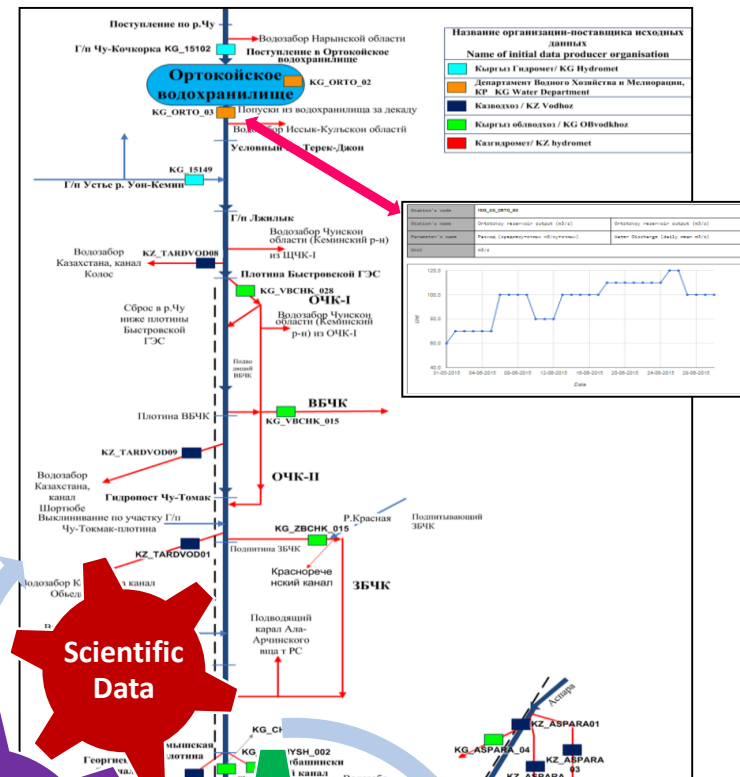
Поступление по р.Чу

Водозабор Нарынской области

Г/п Чу-Кочкорка KG_15102

Поступление в Ортокойское водохранилище

Ортокойское водохранилище

KG_ORTO_02

KG_ORTO_03

Попуски из водохранилища за декаду

Водозабор Иссык-Кульской областей

Условный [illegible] Терек-Джон

KG_15149

Г/п Устье р. Уон-Кемин

Г/п Джилык

Водозабор Чуйской области (Кеминский р-н) из ЩЧК-I

Водозабор Казахстана, канал Колос

KZ_TARDVOD08

Плотина Быстровской ГЭС

KG_VBCHK_028

ОЧК-I

Сброс в р.Чу ниже плотины Быстровской ГЭС

Водозабор Чуйской области (Кеминский р-н) из ОЧК-I

Подводящий ВБЧК

ВБЧК

Плотина ВБЧК

KG_VBCHK_015

KZ_TARDVOD09

ОЧК-II

Водозабор Казахстана, канал Шортобе

Гидропост Чу-Томак

Выклинивание по участку Г/п Чу-Токмак-плотина

Р.Красная

Подпитывающий ЗБЧК

KG_ZBCHK_015

KZ_TARDVOD01

Подпитка ЗБЧК

Водозабор К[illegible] канал Объед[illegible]

Краснореченский канал

ЗБЧК

Подводящий карал Ала-Арчинского вща т РС

Scientific Data

KG_CH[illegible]

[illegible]мышская плотина

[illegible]YSH_002

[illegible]башински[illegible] канал

Георгиев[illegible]

Аспара

KZ_ASPARA01

KG_ASPARA_04

KZ_ASPARA 03

KZ_ASPARA

| Название организации-поставщика исходных данных Name of initial data producer organisation |
|---|
| Кыргыз Гидромет/ KG Hydromet |
| Департамент Водного Хозяйства и Мелиорации, КР KG Water Department |
| Казводхоз / KZ Vodhoz |
| Кыргыз облводхоз / KG OBvodkhoz |
| Казгидромет/ KZ hydromet |

| Station's code | MON_DS_ORTO_03 | | |
|---|---|---|---|
| Station's name | Ortotokoy reservoir output (m3/s) | Ortotokoy reservoir output (m3/s) | |
| Parameter's name | Расход (среднесуточное обобщенные) | Water Discharge (daily mean m3/s) | |
| Unit | m3/s | | |

120.0
100.0
80.0
60.0
40.0
01-06-2015 04-06-2015 08-06-2015 12-06-2015 16-06-2015 20-06-2015 24-06-2015 28-06-2015
Date